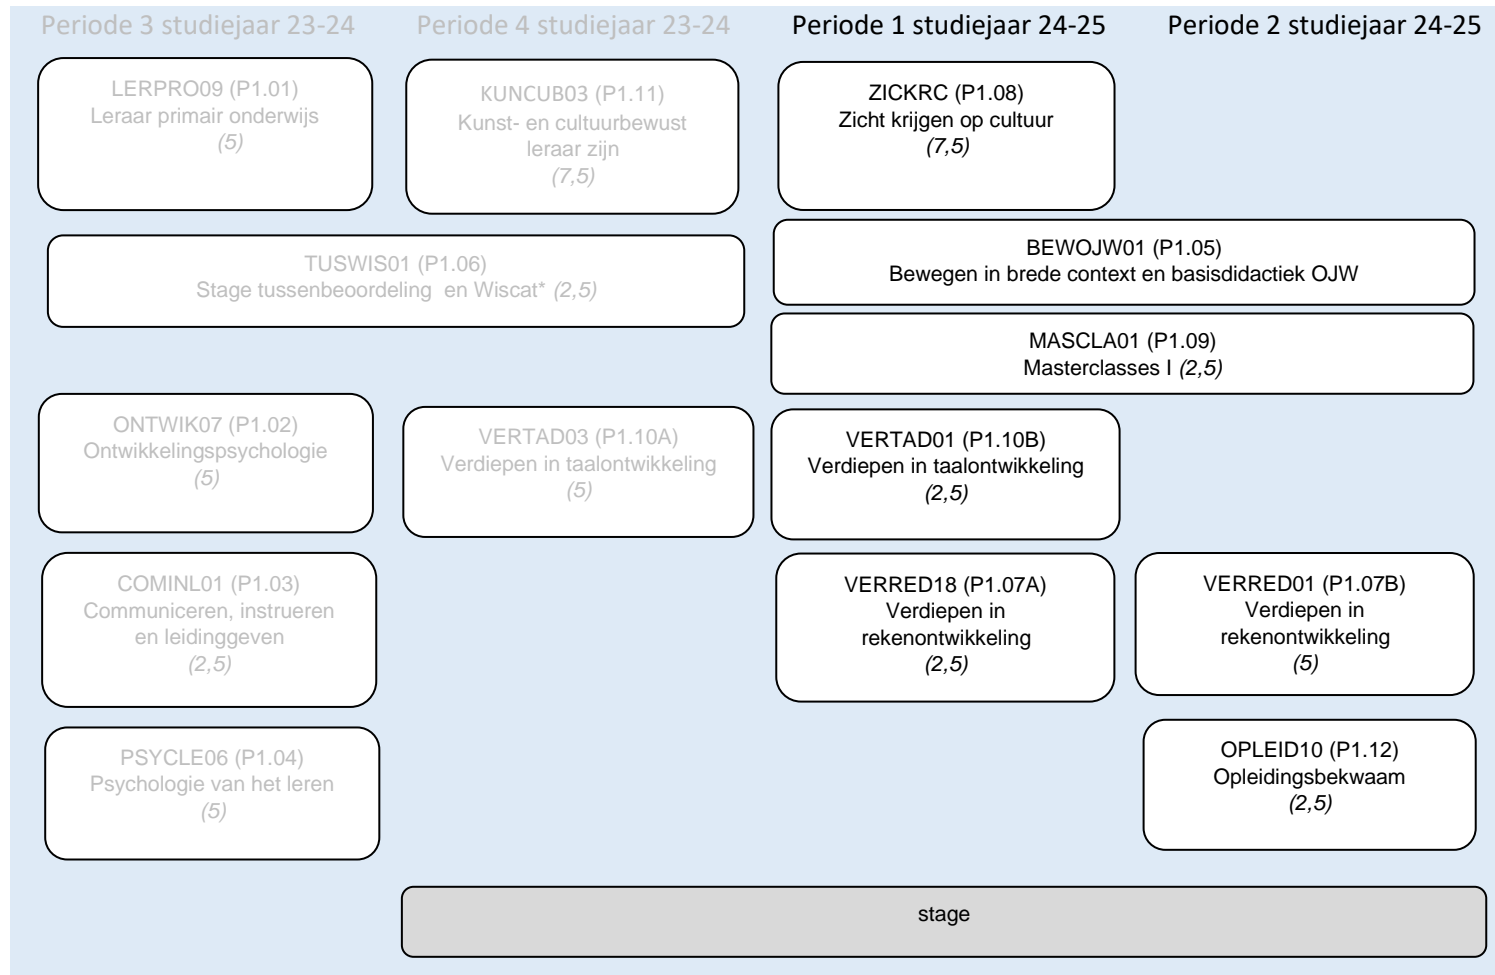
Periode 3 studiejaar 23-24

Periode 4 studiejaar 23-24

Periode 1 studiejaar 24-25

Periode 2 studiejaar 24-25

LERPRO09 (P1.01)
Leraar primair onderwijs
(5)

KUNCUB03 (P1.11)
Kunst- en cultuurbewust leraar zijn
(7,5)

ZICKRC (P1.08)
Zicht krijgen op cultuur
(7,5)

TUSWIS01 (P1.06)
Stage tussenbeoordeling en Wiscat* (2,5)

BEWOJW01 (P1.05)
Bewegen in brede context en basisdidactiek OJW

MASCLA01 (P1.09)
Masterclasses I (2,5)

ONTWIK07 (P1.02)
Ontwikkelingspsychologie
(5)

VERTAD03 (P1.10A)
Verdiepen in taalontwikkeling
(5)

VERTAD01 (P1.10B)
Verdiepen in taalontwikkeling
(2,5)

COMINL01 (P1.03)
Communiceren, instrueren en leidinggeven
(2,5)

VERRED18 (P1.07A)
Verdiepen in rekenontwikkeling
(2,5)

VERRED01 (P1.07B)
Verdiepen in rekenontwikkeling
(5)

PSYCLE06 (P1.04)
Psychologie van het leren
(5)

OPLEID10 (P1.12)
Opleidingsbekwaam
(2,5)

stage